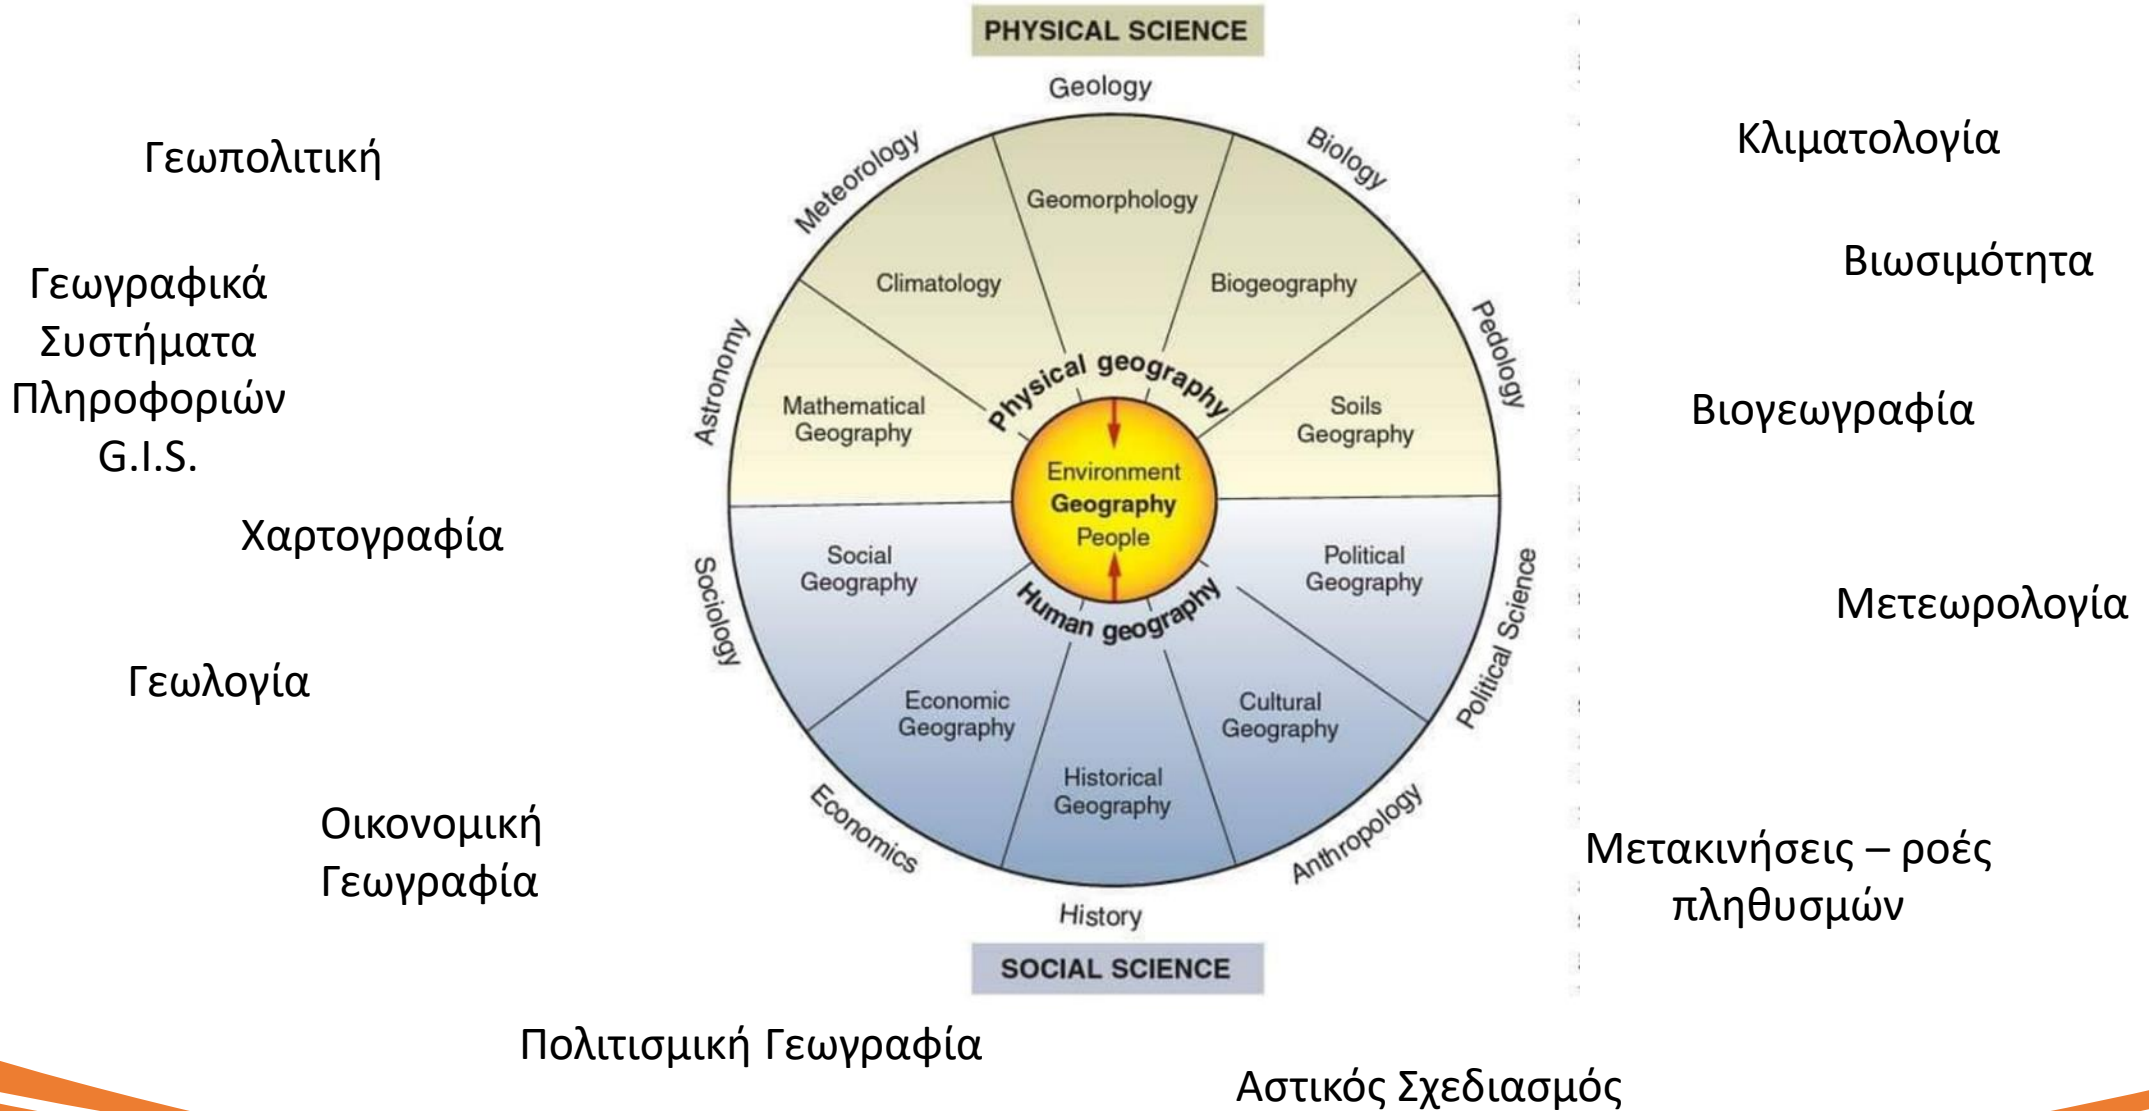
PHYSICAL SCIENCE

Geology

Meteorology

Biology

Geomorphology

Climatology

Biogeography

Astronomy

Pedology

Mathematical Geography

Physical geography

Soils Geography

Environment
Geography
People

Social Geography

Human geography

Political Geography

Sociology

Political Science

Economic Geography

Cultural Geography

Historical Geography

Economics

Anthropology

History

SOCIAL SCIENCE

Γεωπολιτική

Γεωγραφικά Συστήματα Πληροφοριών G.I.S.

Χαρτογραφία

Γεωλογία

Οικονομική Γεωγραφία

Πολιτισμική Γεωγραφία

Κλιματολογία

Βιωσιμότητα

Βιογεωγραφία

Μετεωρολογία

Μετακινήσεις – ροές πληθυσμών

Αστικός Σχεδιασμός